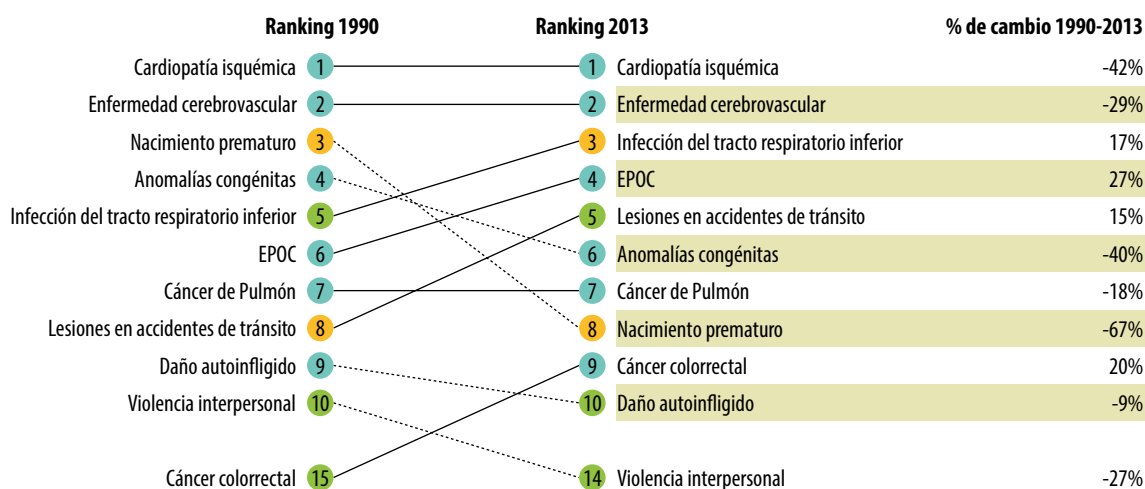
Ranking 1990

Cardiopatía isquémica 1
Enfermedad cerebrovascular 2
Nacimiento prematuro 3
Anomalías congénitas 4
Infección del tracto respiratorio inferior 5
EPOC 6
Cáncer de Pulmón 7
Lesiones en accidentes de tránsito 8
Daño autoinfligido 9
Violencia interpersonal 10
Cáncer colorrectal 15

Ranking 2013

| | | % de cambio 1990-2013 |
|---|---|---|
| 1 | Cardiopatía isquémica | -42% |
| 2 | Enfermedad cerebrovascular | -29% |
| 3 | Infección del tracto respiratorio inferior | 17% |
| 4 | EPOC | 27% |
| 5 | Lesiones en accidentes de tránsito | 15% |
| 6 | Anomalías congénitas | -40% |
| 7 | Cáncer de Pulmón | -18% |
| 8 | Nacimiento prematuro | -67% |
| 9 | Cáncer colorrectal | 20% |
| 10 | Daño autoinfligido | -9% |
| 14 | Violencia interpersonal | -27% |